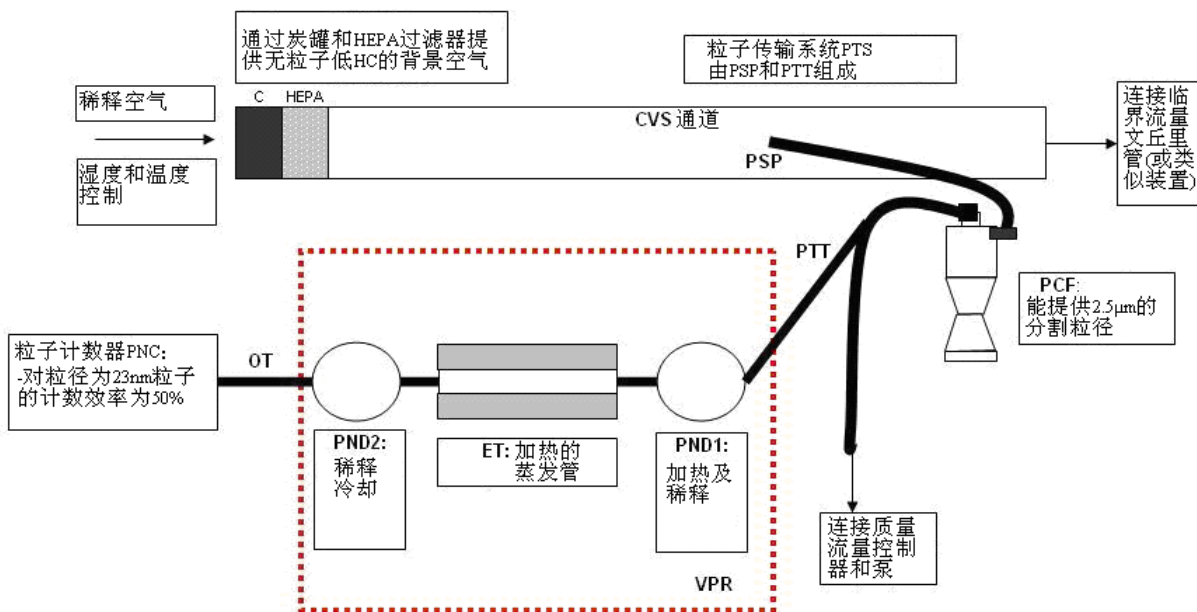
通过炭罐和HEPA过滤器提供无粒子低HC的背景空气

粒子传输系统PTS
由PSP和PTT组成

稀释空气

C HEPA

CVS 通道

PSP

连接临界流量文丘里管(或类似装置)

湿度和温度控制

PTT

PCF:
能提供2.5μm的分割粒径

粒子计数器PNC:
-对粒径为23nm粒子的计数效率为50%

OT

PND2:
稀释
冷却

ET: 加热的
蒸发管

PND1:
加热及
稀释

连接质量流量控制器和泵

VPR